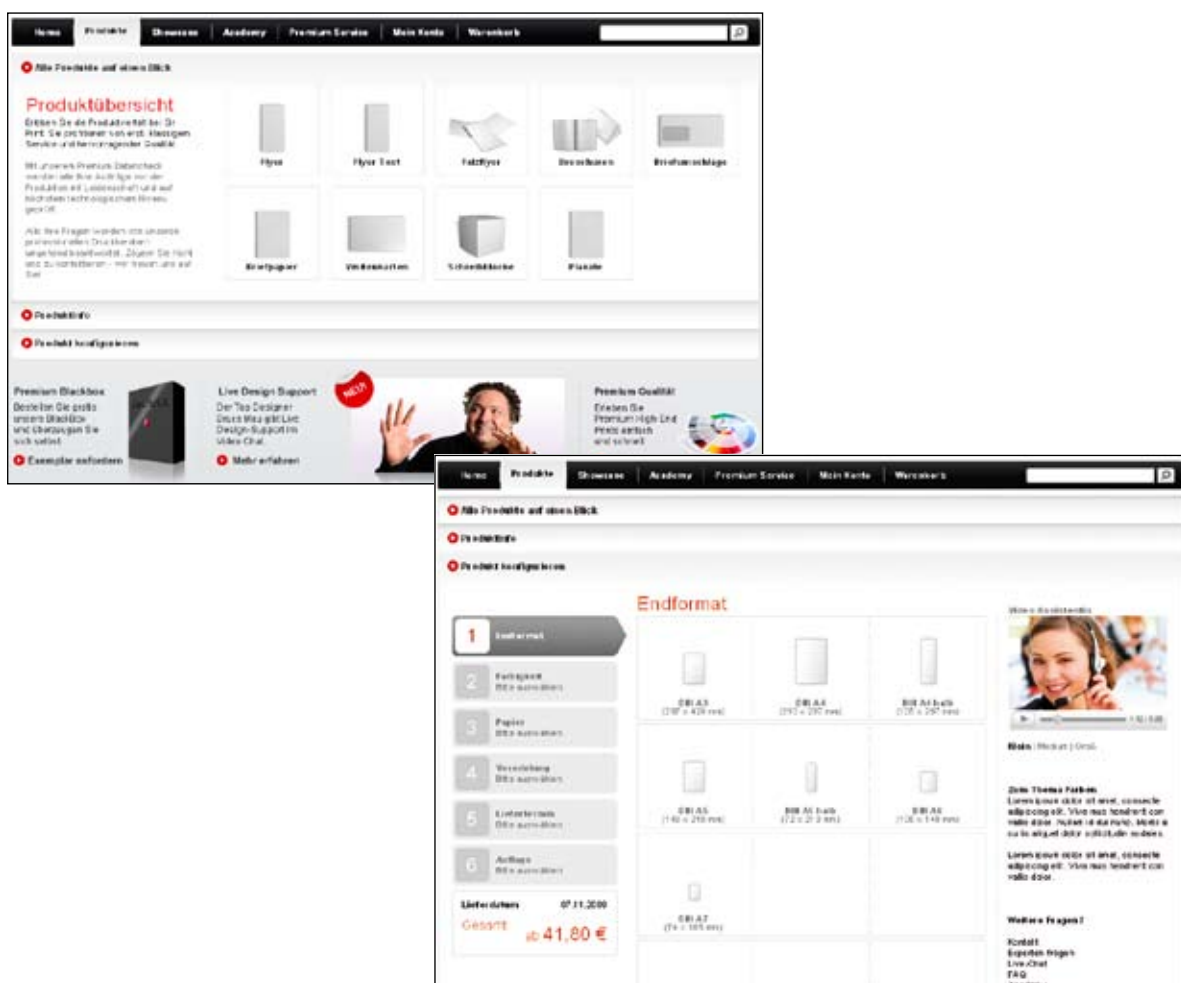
Home | Produkte | Showcase | Academy | Premium Service | Mein Konto | Warenkorb

Alle Produkte auf einen Blick

Produktübersicht

Erleben Sie die Produktvielfalt bei Dr Print. Sie profitieren von erst. klassigem Service und hervorragender Qualität.

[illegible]

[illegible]

Flyer | Flyer Text | Falzflyer | Broschüren | Briefumschläge

Briefpapier | Visitenkarten | Schreibtischblöcke | Plakate

Produktinfo

Produkt konfigurieren

Premium Blackbox
Bestellen Sie gratis unsere Blackbox und überzeugen Sie sich selbst.
Exemplar anfordern

Live Design Support
Der Top Designer Deuce Weg gibt Live Design-Support im Video Chat.
Mehr erfahren

NEU

Premium Qualität
Erleben Sie Premium High End Prints einfach und schnell.

Home | Produkte | Showcase | Academy | Premium Service | Mein Konto | Warenkorb

Alle Produkte auf einen Blick

Produktinfo

Produkt konfigurieren

1 Endformat
2 Farbigkeit Bitte auswählen
3 Papier Bitte auswählen
4 Veredelung Bitte auswählen
5 Lieferformat Bitte auswählen
6 Auflage Bitte auswählen

Lieferdatum 07.11.2008
Gesamt ab 41,80 €

Endformat

DIN A3 (297 x 420 mm) | DIN A4 (210 x 297 mm) | DIN A4 hoch (105 x 297 mm)
DIN A5 (148 x 210 mm) | DIN A5 hoch (72 x 210 mm) | DIN A6 (105 x 148 mm)
DIN A7 (74 x 105 mm)

Video Assistentin

Klein | Medium | Groß

Zum Thema Farben
Lorem ipsum dolor sit amet, consecte adipiscing elit. Vivamus hendrerit con malis dolor. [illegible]

Lorem ipsum dolor sit amet, consecte adipiscing elit. Vivamus hendrerit con malis dolor.

Weitere Fragen?
Kontakt
Experten fragen
Live-Chat
FAQ